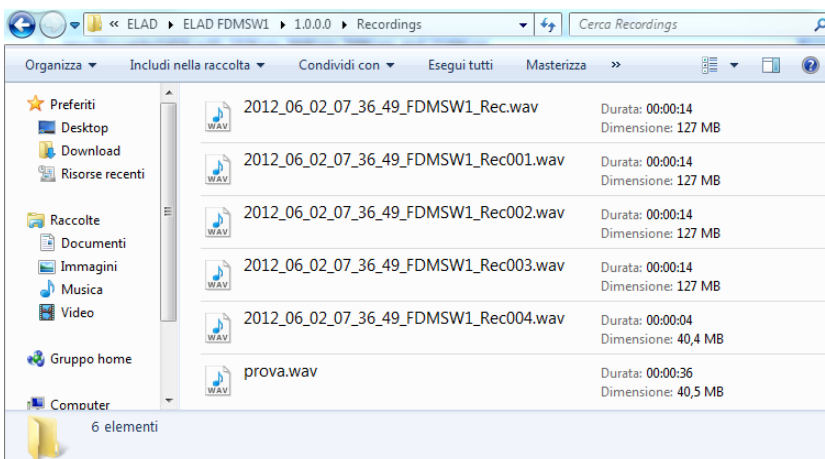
« ELAD ▸ ELAD FDMSW1 ▸ 1.0.0.0 ▸ Recordings

Cerca Recordings

Organizza ▾ Includi nella raccolta ▾ Condividi con ▾ Esegui tutti Masterizza »

Preferiti
Desktop
Download
Risorse recenti

Raccolte
Documenti
Immagini
Musica
Video

Gruppo home

Computer

2012_06_02_07_36_49_FDMSW1_Rec.wav
Durata: 00:00:14
Dimensione: 127 MB

2012_06_02_07_36_49_FDMSW1_Rec001.wav
Durata: 00:00:14
Dimensione: 127 MB

2012_06_02_07_36_49_FDMSW1_Rec002.wav
Durata: 00:00:14
Dimensione: 127 MB

2012_06_02_07_36_49_FDMSW1_Rec003.wav
Durata: 00:00:14
Dimensione: 127 MB

2012_06_02_07_36_49_FDMSW1_Rec004.wav
Durata: 00:00:04
Dimensione: 40,4 MB

prova.wav
Durata: 00:00:36
Dimensione: 40,5 MB

6 elementi